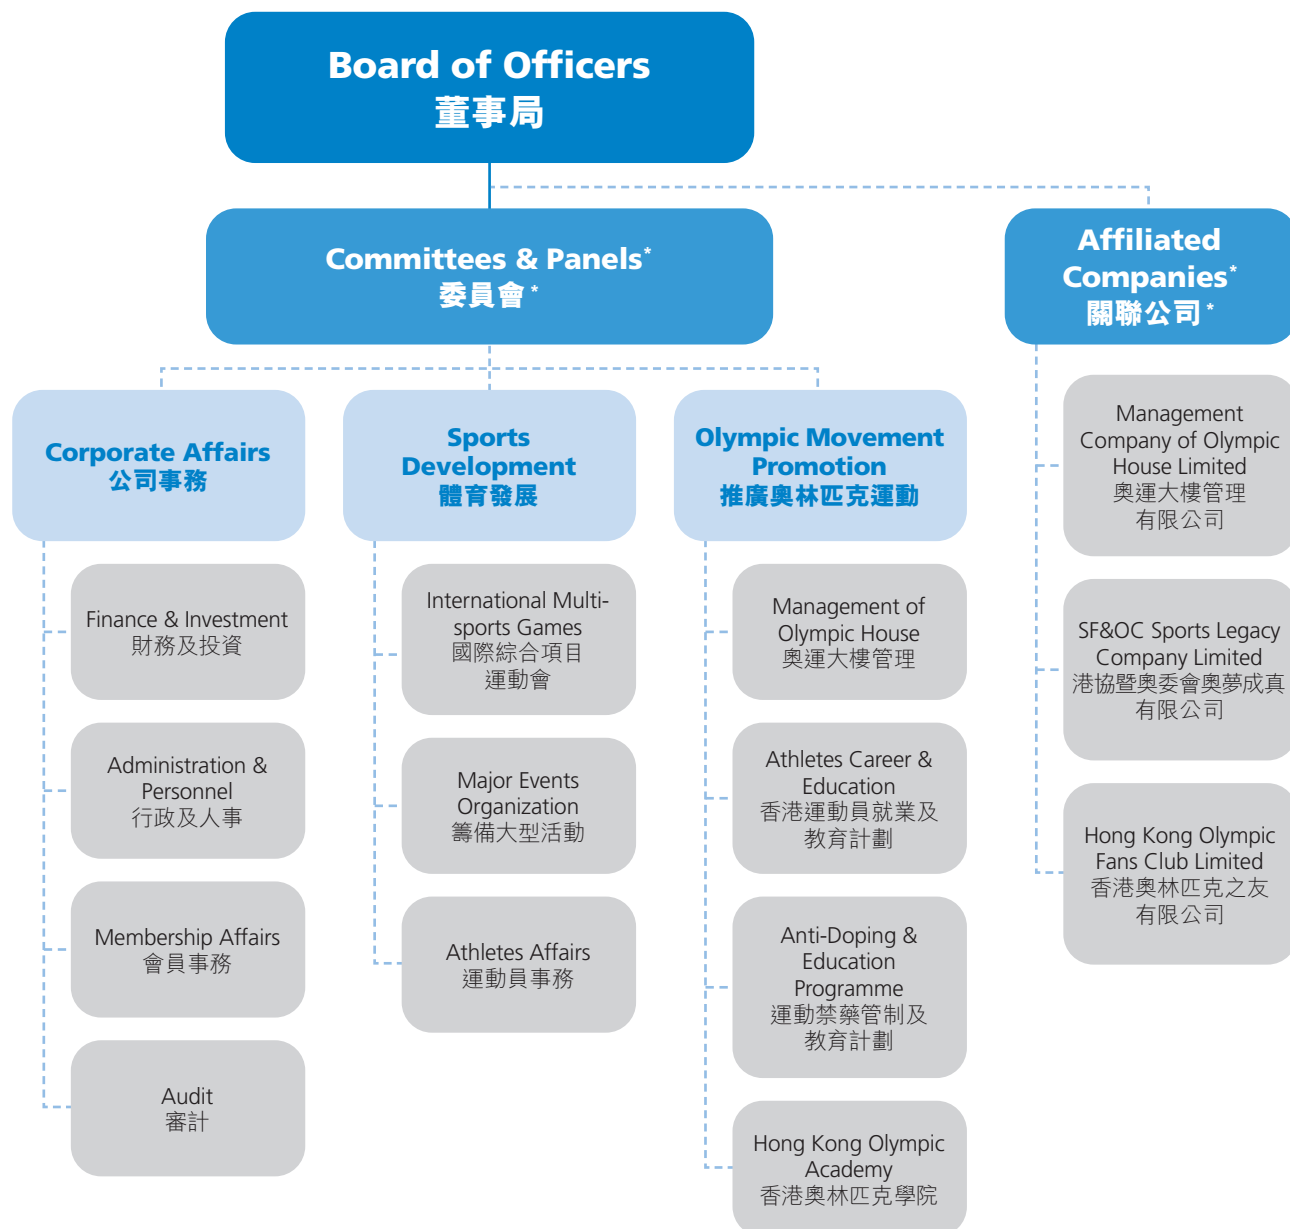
Board of Officers
董事局

Committees & Panels*
委員會*

Affiliated Companies*
關聯公司*

Corporate Affairs
公司事務

Finance & Investment
財務及投資

Administration & Personnel
行政及人事

Membership Affairs
會員事務

Audit
審計

Sports Development
體育發展

International Multi-sports Games
國際綜合項目運動會

Major Events Organization
籌備大型活動

Athletes Affairs
運動員事務

Olympic Movement Promotion
推廣奧林匹克運動

Management of Olympic House
奧運大樓管理

Athletes Career & Education
香港運動員就業及教育計劃

Anti-Doping & Education Programme
運動禁藥管制及教育計劃

Hong Kong Olympic Academy
香港奧林匹克學院

Management Company of Olympic House Limited
奧運大樓管理有限公司

SF&OC Sports Legacy Company Limited
港協暨奧委會奧夢成真有限公司

Hong Kong Olympic Fans Club Limited
香港奧林匹克之友有限公司